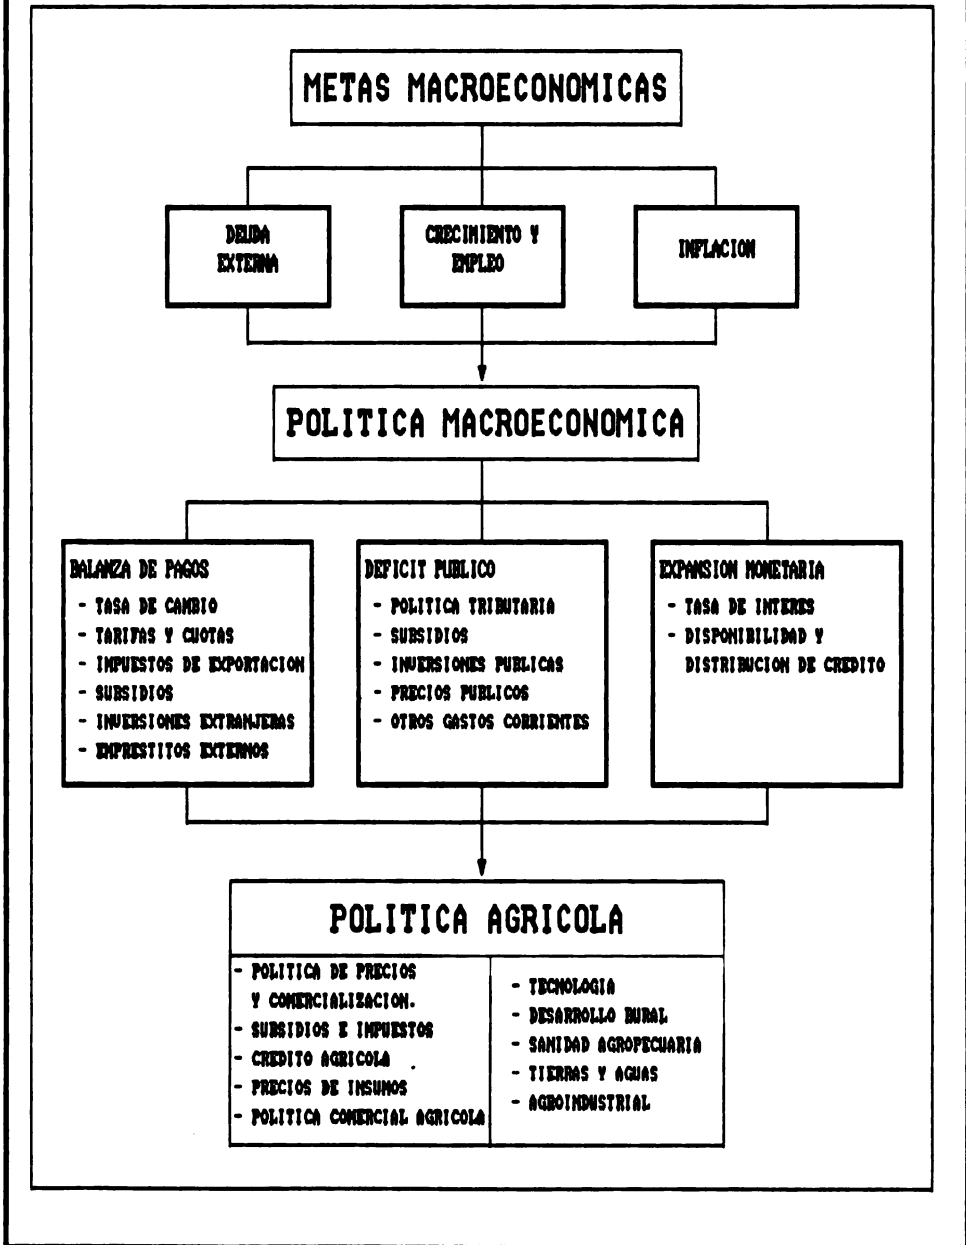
METAS MACROECONOMICAS

DEUDA EXTERNA

CRECIMIENTO Y EMPLEO

INFLACION

POLITICA MACROECONOMICA

BALANZA DE PAGOS
- TASA DE CAMBIO
- TARIFAS Y CUOTAS
- IMPUESTOS DE EXPORTACION
- SUBSIDIOS
- INVERSIONES EXTRANJERAS
- EMPRESTITOS EXTERNOS

DEFICIT PUBLICO
- POLITICA TRIBUTARIA
- SUBSIDIOS
- INVERSIONES PUBLICAS
- PRECIOS PUBLICOS
- OTROS GASTOS CORRIENTES

EXPANSION MONETARIA
- TASA DE INTERES
- DISPONIBILIDAD Y DISTRIBUCION DE CREDITO

POLITICA AGRICOLA

- POLITICA DE PRECIOS Y COMERCIALIZACION.
- SUBSIDIOS E IMPUESTOS
- CREDITO AGRICOLA
- PRECIOS DE INSUMOS
- POLITICA COMERCIAL AGRICOLA

- TECNOLOGIA
- DESARROLLO RURAL
- SANIDAD AGROPECUARIA
- TIERRAS Y AGUAS
- AGROINDUSTRIAL